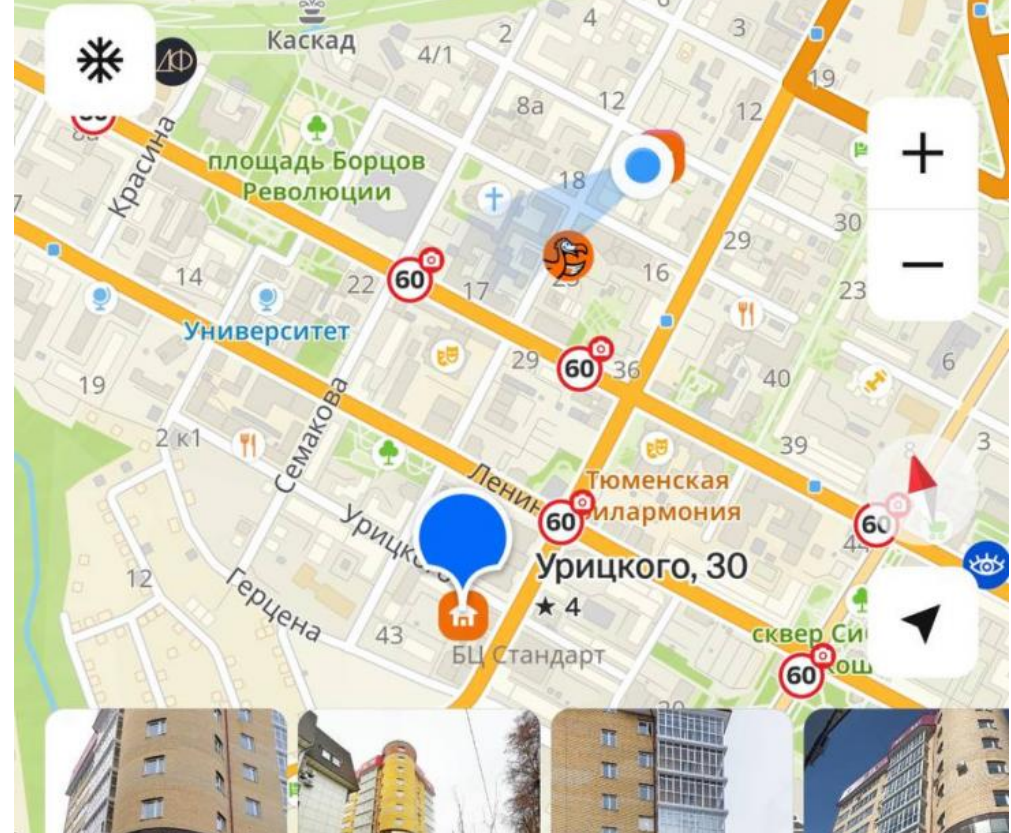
Каскад
4/1
2
4
3
19
8а
12
12
Красина
площадь Борцов Революции
18
+
30
29
−
14
22
60
17
25
16
23
Университет
29
60
36
40
6
19
Семакова
2 к1
39
3
Ленина
Тюменская филармония
60
60
Урицкого
Урицкого, 30
★ 4
12
Герцена
43
БЦ Стандарт
сквер Си
60